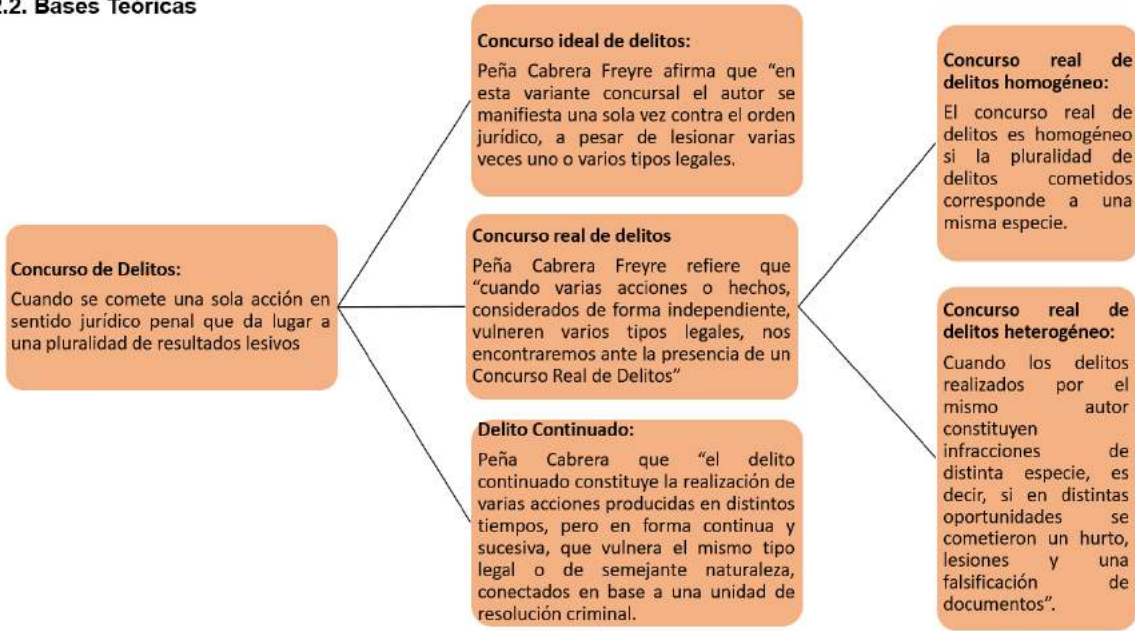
2.2. Bases Teóricas

Concurso de Delitos:
Cuando se comete una sola acción en sentido jurídico penal que da lugar a una pluralidad de resultados lesivos

Concurso ideal de delitos:
Peña Cabrera Freyre afirma que "en esta variante concursal el autor se manifiesta una sola vez contra el orden jurídico, a pesar de lesionar varias veces uno o varios tipos legales.

Concurso real de delitos
Peña Cabrera Freyre refiere que "cuando varias acciones o hechos, considerados de forma independiente, vulneren varios tipos legales, nos encontraremos ante la presencia de un Concurso Real de Delitos"

Delito Continuado:
Peña Cabrera que "el delito continuado constituye la realización de varias acciones producidas en distintos tiempos, pero en forma continua y sucesiva, que vulnera el mismo tipo legal o de semejante naturaleza, conectados en base a una unidad de resolución criminal.

Concurso real de delitos homogéneo:
El concurso real de delitos es homogéneo si la pluralidad de delitos cometidos corresponde a una misma especie.

Concurso real de delitos heterogéneo:
Cuando los delitos realizados por el mismo autor constituyen infracciones de distinta especie, es decir, si en distintas oportunidades se cometieron un hurto, lesiones y una falsificación de documentos".